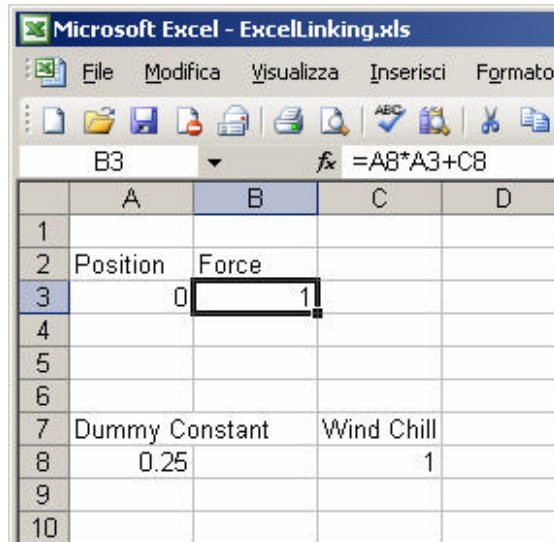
Microsoft Excel - ExcelLinking.xls

File Modifica Visualizza Inserisci Formato

B3 $f_x$ =A8*A3+C8

| | A | B | C | D |
|---|---|---|---|---|
| 1 | | | | |
| 2 | Position | Force | | |
| 3 | 0 | 1 | | |
| 4 | | | | |
| 5 | | | | |
| 6 | | | | |
| 7 | Dummy Constant | | Wind Chill | |
| 8 | 0.25 | | 1 | |
| 9 | | | | |
| 10 | | | | |